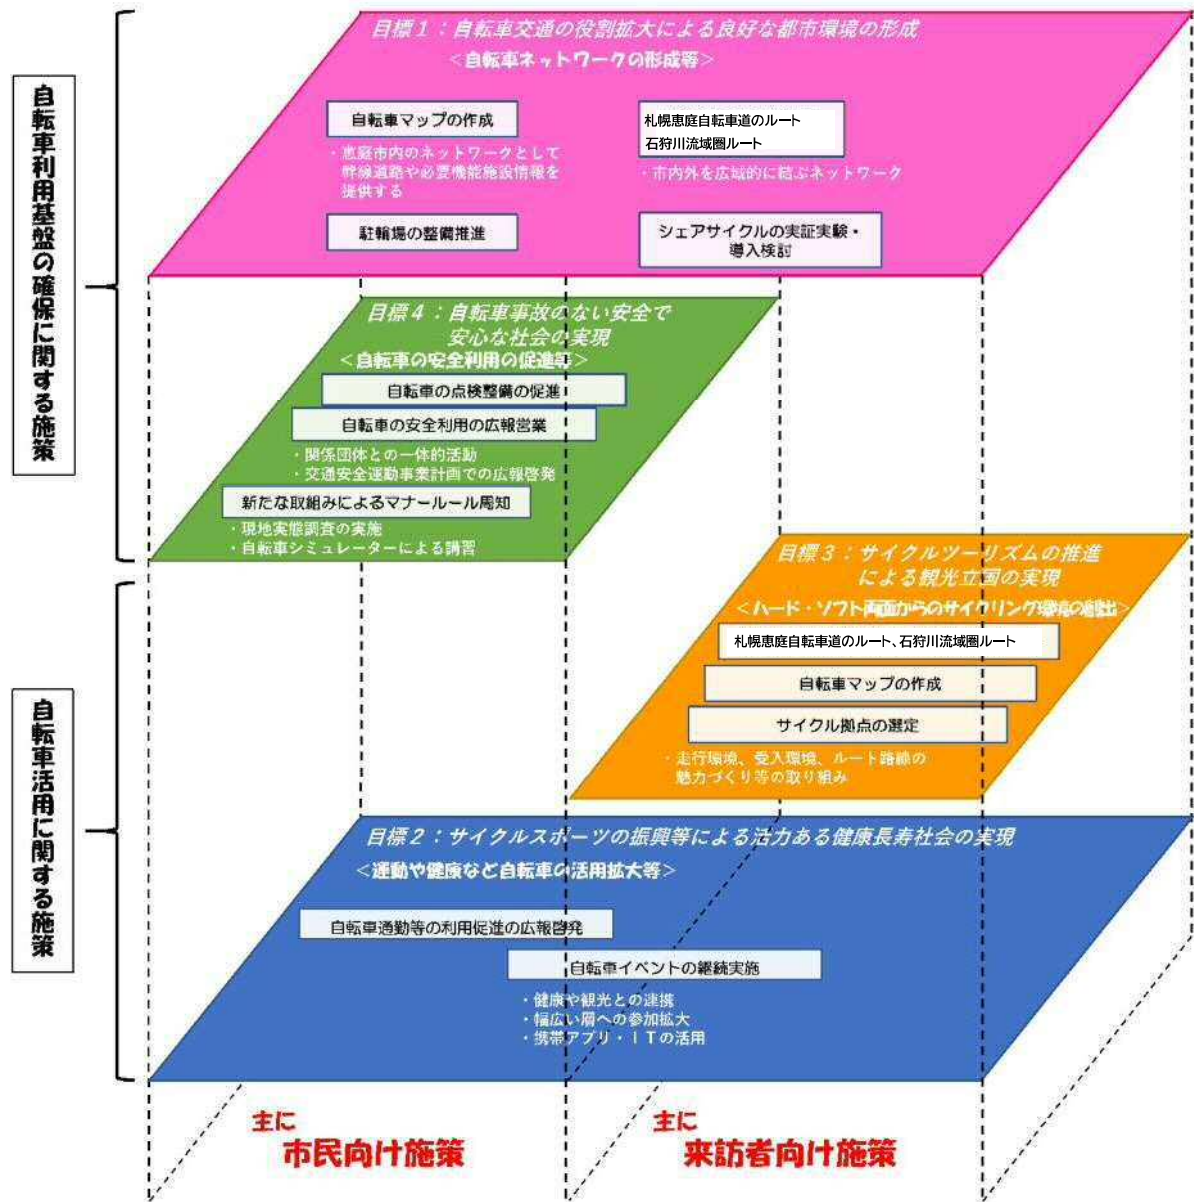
自転車利用基盤の確保に関する施策

目標１：自転車交通の役割拡大による良好な都市環境の形成
＜自転車ネットワークの形成等＞

自転車マップの作成
・恵庭市内のネットワークとして幹線道路や必要機能施設情報を提供する

札幌恵庭自転車道のルート
石狩川流域圏ルート
・市内外を広域的に結ぶネットワーク

駐輪場の整備推進

シェアサイクルの実証実験・導入検討

目標４：自転車事故のない安全で安心な社会の実現
＜自転車の安全利用の促進等＞

自転車の点検整備の促進

自転車の安全利用の広報啓発
・関係団体との一体的活動
・交通安全運動事業計画での広報啓発

新たな取組みによるマナールール周知
・現地実態調査の実施
・自転車シミュレーターによる講習

目標３：サイクルツーリズムの推進による観光立国の実現
＜ハード・ソフト両面からのサイクリング環境の創出＞

札幌恵庭自転車道のルート、石狩川流域圏ルート

自転車マップの作成

サイクル拠点の選定
・走行環境、受入環境、ルート路線の魅力づくり等の取り組み

自転車活用に関する施策

目標２：サイクルスポーツの振興等による活力ある健康長寿社会の実現
＜運動や健康など自転車の活用拡大等＞

自転車通勤等の利用促進の広報啓発

自転車イベントの継続実施
・健康や観光との連携
・幅広い層への参加拡大
・携帯アプリ・ＩＴの活用

主に
市民向け施策

主に
来訪者向け施策